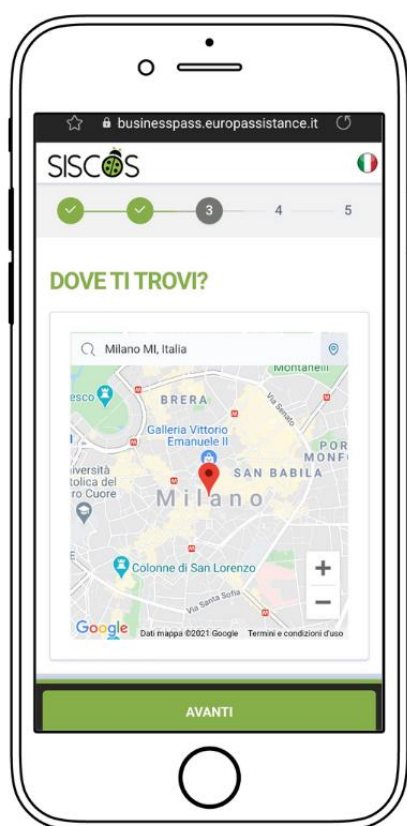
businesspass.europassistance.it

SISCOS

3

4

5

DOVE TI TROVI?

Milano MI, Italia

Montanelli

esco

BRERA

Via Senato

Galleria Vittorio Emanuele II

POR MONF

iversità tolica del ro Cuore

SAN BABILA

Milano

Colonne di San Lorenzo

Via Santa Sofia

+

−

Google

Dati mappa ©2021 Google

Termini e condizioni d'uso

AVANTI